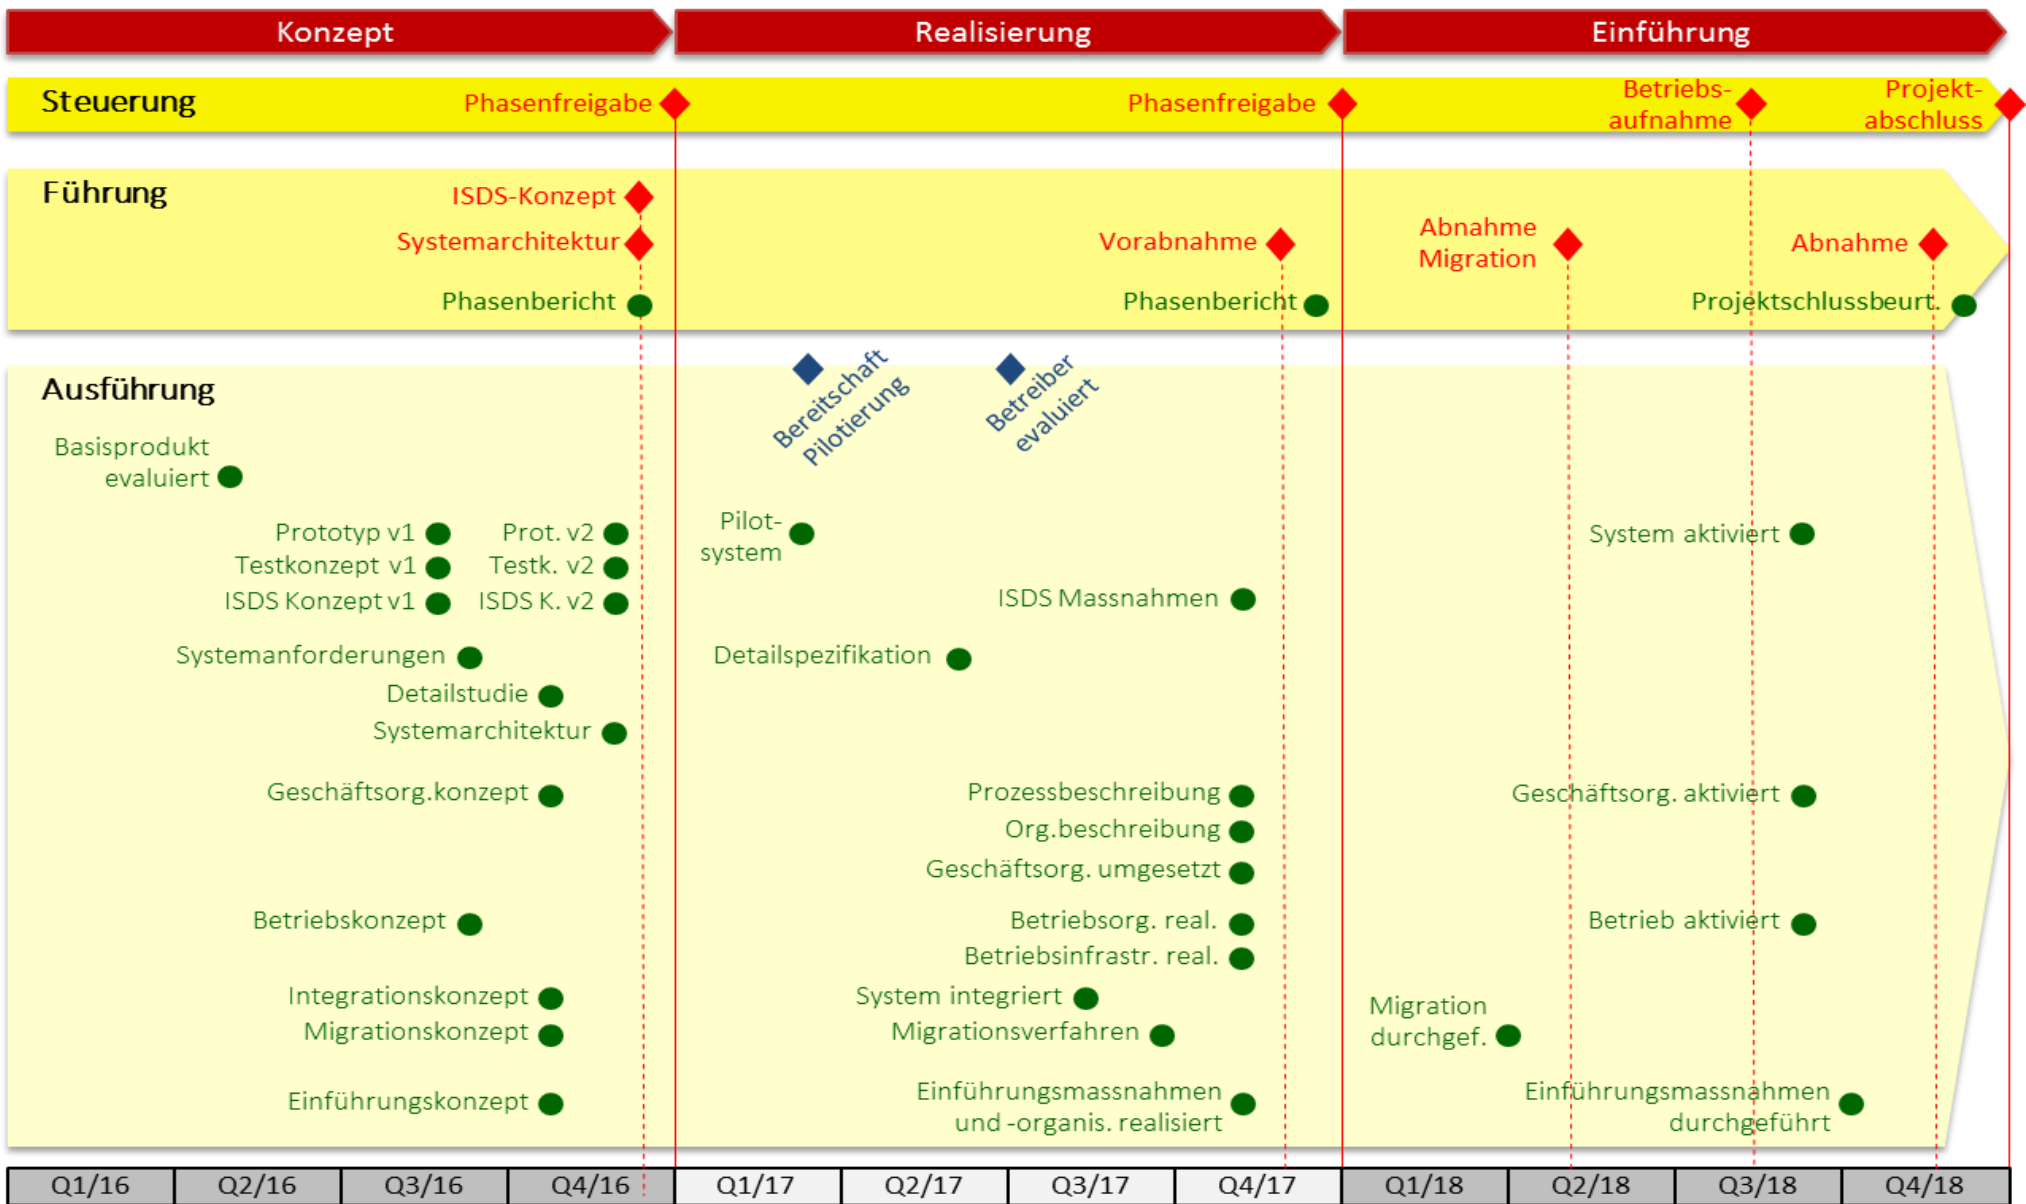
Konzept
Realisierung
Einführung

Steuerung
Phasenfreigabe
Phasenfreigabe
Betriebsaufnahme
Projektabschluss

Führung
ISDS-Konzept
Systemarchitektur
Phasenbericht
Vorabnahme
Phasenbericht
Abnahme Migration
Abnahme
Projektschlussbeurt.

Ausführung
Bereitschaft Pilotierung
Betreiber evaluiert
Basisprodukt evaluiert
Prototyp v1
Testkonzept v1
ISDS Konzept v1
Prot. v2
Testk. v2
ISDS K. v2
Pilotsystem
System aktiviert
ISDS Massnahmen
Systemanforderungen
Detailstudie
Systemarchitektur
Detailspezifikation
Geschäftsorg.konzept
Prozessbeschreibung
Org.beschreibung
Geschäftsorg. umgesetzt
Geschäftsorg. aktiviert
Betriebskonzept
Betriebsorg. real.
Betriebsinfrastr. real.
Betrieb aktiviert
Integrationskonzept
Migrationskonzept
System integriert
Migrationsverfahren
Migration durchgef.
Einführungskonzept
Einführungsmassnahmen und -organis. realisiert
Einführungsmassnahmen durchgeführt

| Q1/16 | Q2/16 | Q3/16 | Q4/16 | Q1/17 | Q2/17 | Q3/17 | Q4/17 | Q1/18 | Q2/18 | Q3/18 | Q4/18 |